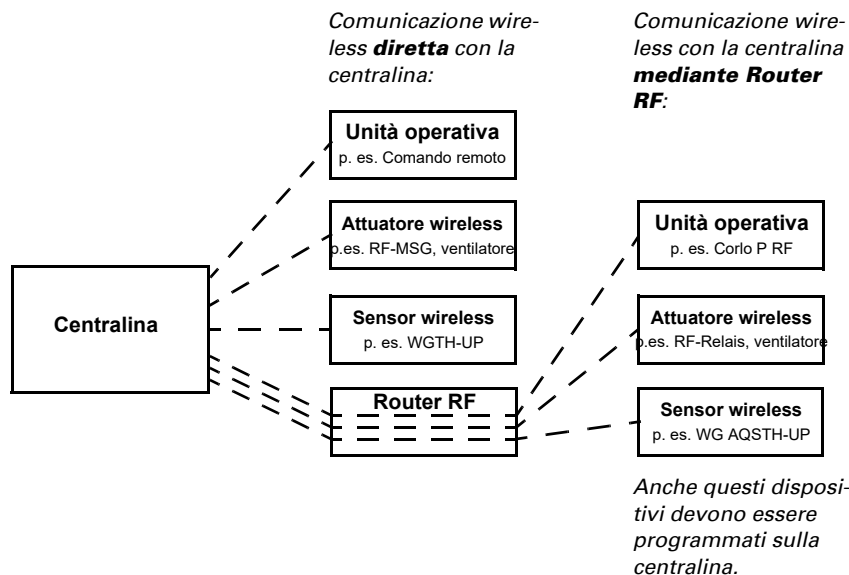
Comunicazione wireless **diretta** con la centralina:

Comunicazione wireless con la centralina **mediante Router RF**:

Unità operativa
p. es. Comando remoto

Attuatore wireless
p.es. RF-MSG, ventilatore

Centralina

Sensor wireless
p. es. WGTH-UP

Router RF

Unità operativa
p. es. Corlo P RF

Attuatore wireless
p.es. RF-Relais, ventilatore

Sensor wireless
p. es. WG AQSTH-UP

Anche questi dispositivi devono essere programmati sulla centralina.